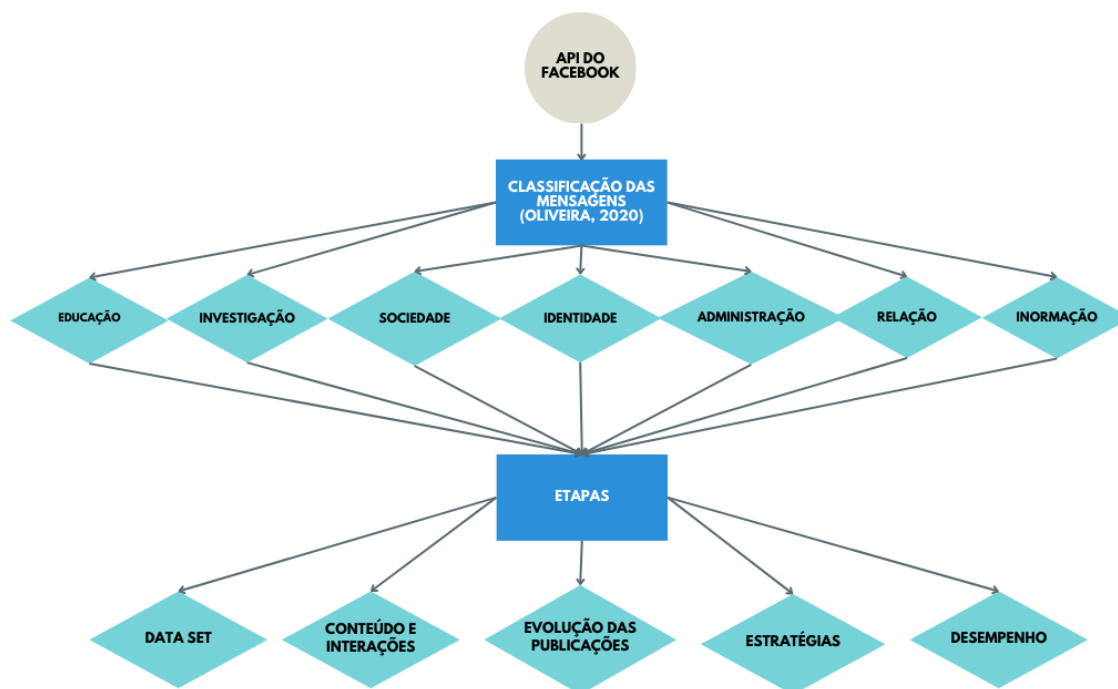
API DO FACEBOOK

CLASSIFICAÇÃO DAS MENSAGENS (OLIVEIRA, 2020)

EDUCAÇÃO

INVESTIGAÇÃO

SOCIEDADE

IDENTIDADE

ADMINISTRAÇÃO

RELAÇÃO

INORMAÇÃO

ETAPAS

DATA SET

CONTEÚDO E INTERAÇÕES

EVOLUÇÃO DAS PUBLICAÇÕES

ESTRATÉGIAS

DESEMPENHO